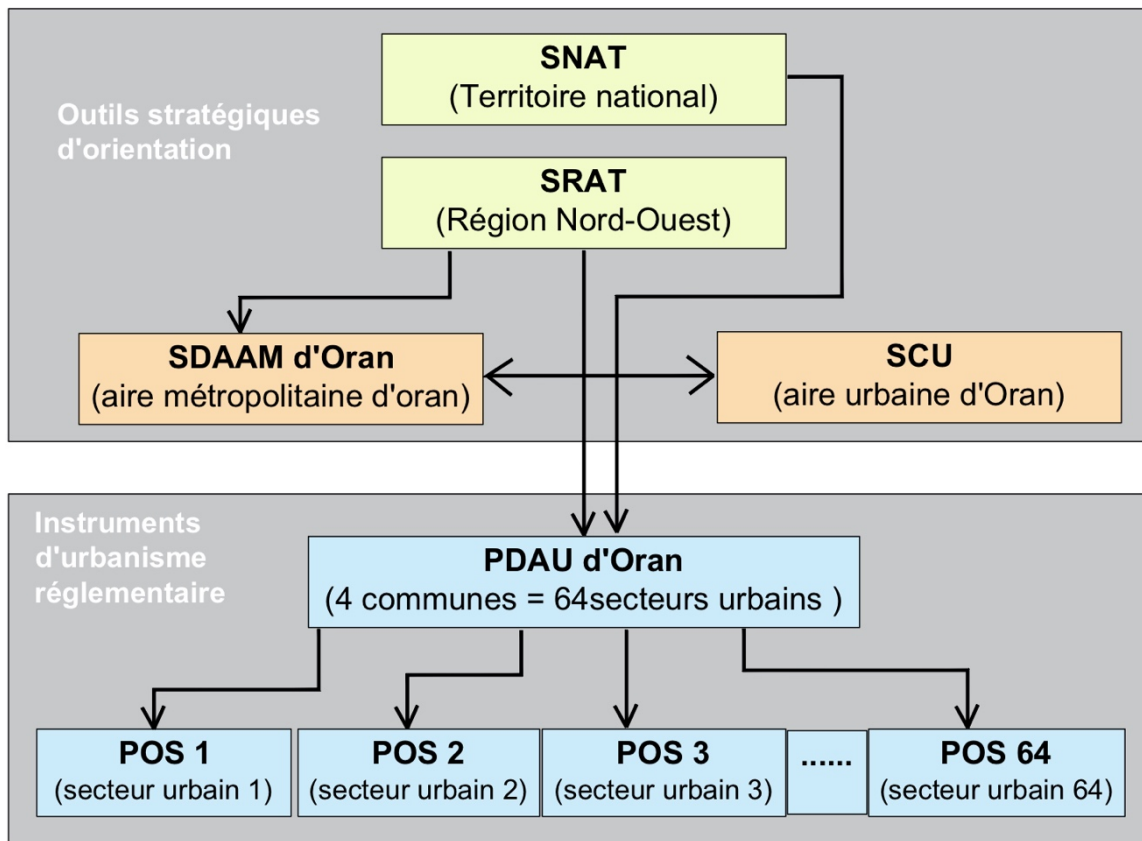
Outils stratégiques d'orientation

SNAT
(Territoire national)

SRAT
(Région Nord-Ouest)

SDAAM d'Oran
(aire métropolitaine d'oran)

SCU
(aire urbaine d'Oran)

Instruments d'urbanisme réglementaire

PDAU d'Oran
(4 communes = 64secteurs urbains )

POS 1
(secteur urbain 1)

POS 2
(secteur urbain 2)

POS 3
(secteur urbain 3)

......

POS 64
(secteur urbain 64)